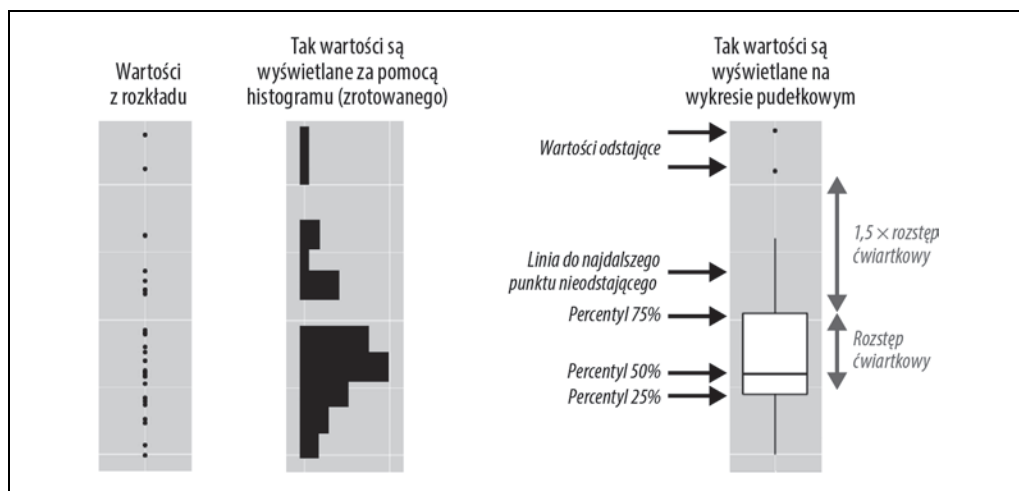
Wartości z rozkładu

Tak wartości są wyświetlane za pomocą histogramu (zrotowanego)

Tak wartości są wyświetlane na wykresie pudełkowym

Wartości odstające

Linia do najdalszego punktu nieodstającego

Percentyl 75%

Percentyl 50%

Percentyl 25%

1,5 × rozstęp ćwiartkowy

Rozstęp ćwiartkowy